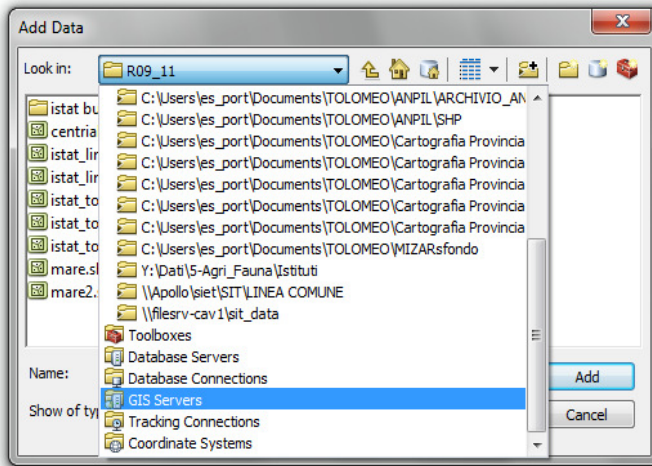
Add Data

Look in: R09_11

istat bu
centria
istat_lir
istat_lir
istat_to
istat_to
istat_to
mare.sl
mare2.

C:\Users\es_port\Documents\TOLOMEO\ANPIL\ARCHIVIO_AN
C:\Users\es_port\Documents\TOLOMEO\ANPIL\SHP
C:\Users\es_port\Documents\TOLOMEO\Cartografia Provincia
C:\Users\es_port\Documents\TOLOMEO\Cartografia Provincia
C:\Users\es_port\Documents\TOLOMEO\Cartografia Provincia
C:\Users\es_port\Documents\TOLOMEO\Cartografia Provincia
C:\Users\es_port\Documents\TOLOMEO\Cartografia Provincia
C:\Users\es_port\Documents\TOLOMEO\MIZARsfondo
Y:\Dati\5-Agri_Fauna\Istituti
\\Apollo\siet\SIT\LINEA COMUNE
\\filesrv-cav1\sit_data
Toolboxes
Database Servers
Database Connections
GIS Servers
Tracking Connections
Coordinate Systems

Name:
Show of typ

Add
Cancel